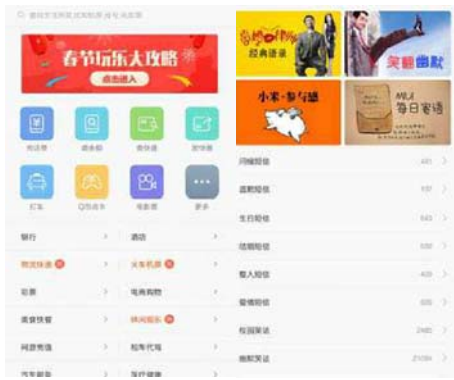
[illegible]

春节玩乐大攻略

点击进入

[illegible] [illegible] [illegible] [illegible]

打车 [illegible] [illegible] 更多

银行 酒店

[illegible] 火车机票

彩票 电商购物

美食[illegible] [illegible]

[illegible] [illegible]

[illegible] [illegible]

经典语录

笑翻幽默

小米·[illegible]

每日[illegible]

问候短信 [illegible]

道歉短信 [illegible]

生日短信 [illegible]

结婚短信 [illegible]

感人短信 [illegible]

爱情短信 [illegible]

校园笑话 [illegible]

幽默笑话 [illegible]